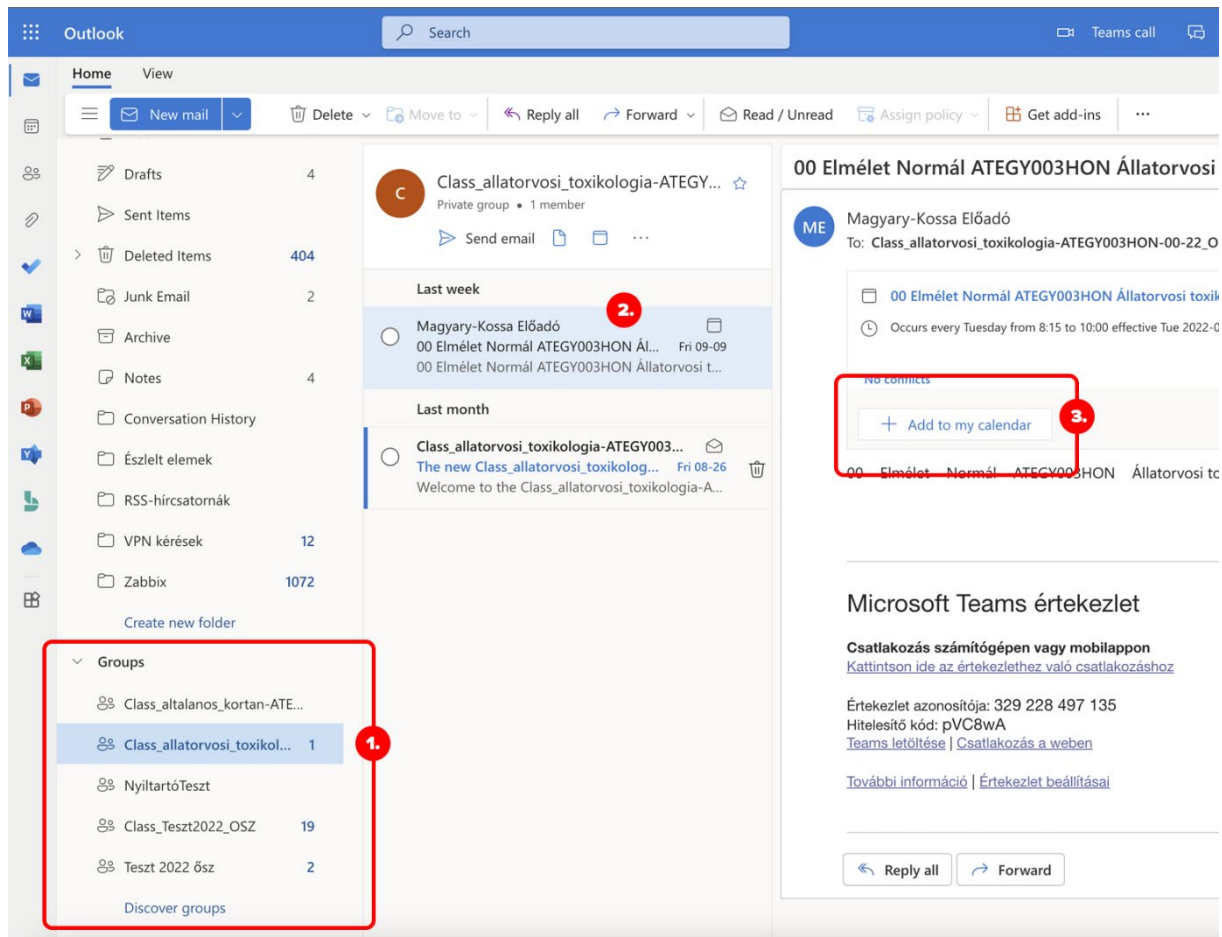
Outlook
Search
Teams call
Home View
New mail
Delete Move to Reply all Forward Read / Unread Assign policy Get add-ins ···

Drafts 4
Sent Items
Deleted Items 404
Junk Email 2
Archive
Notes 4
Conversation History
Észlelt elemek
RSS-hírcsatornák
VPN kérések 12
Zabbix 1072
Create new folder

Groups
Class_altalanos_kortan-ATE...
Class_allatorvosi_toxikol... 1
NyiltartóTeszt
Class_Teszt2022_OSZ 19
Teszt 2022 ősz 2
Discover groups

1.

C
Class_allatorvosi_toxikologia-ATEGY...
Private group • 1 member
Send email ···

Last week
Magyary-Kossa Előadó
00 Elmélet Normál ATEGY003HON Ál... Fri 09-09
00 Elmélet Normál ATEGY003HON Állatorvosi t...

2.

Last month
Class_allatorvosi_toxikologia-ATEGY003...
The new Class_allatorvosi_toxikolog... Fri 08-26
Welcome to the Class_allatorvosi_toxikologia-A...

00 Elmélet Normál ATEGY003HON Állatorvosi
ME
Magyary-Kossa Előadó
To: Class_allatorvosi_toxikologia-ATEGY003HON-00-22_O
00 Elmélet Normál ATEGY003HON Állatorvosi toxik
Occurs every Tuesday from 8:15 to 10:00 effective Tue 2022-0
No conflicts
Add to my calendar
3.
00 Elmélet Normál ATEGY003HON Állatorvosi to

Microsoft Teams értekezlet
Csatlakozás számítógépen vagy mobilappon
Kattintson ide az értekezlethez való csatlakozáshoz
Értekezlet azonosítója: 329 228 497 135
Hitelesítő kód: pVC8wA
Teams letöltése | Csatlakozás a weben
További információ | Értekezlet beállításai

Reply all Forward